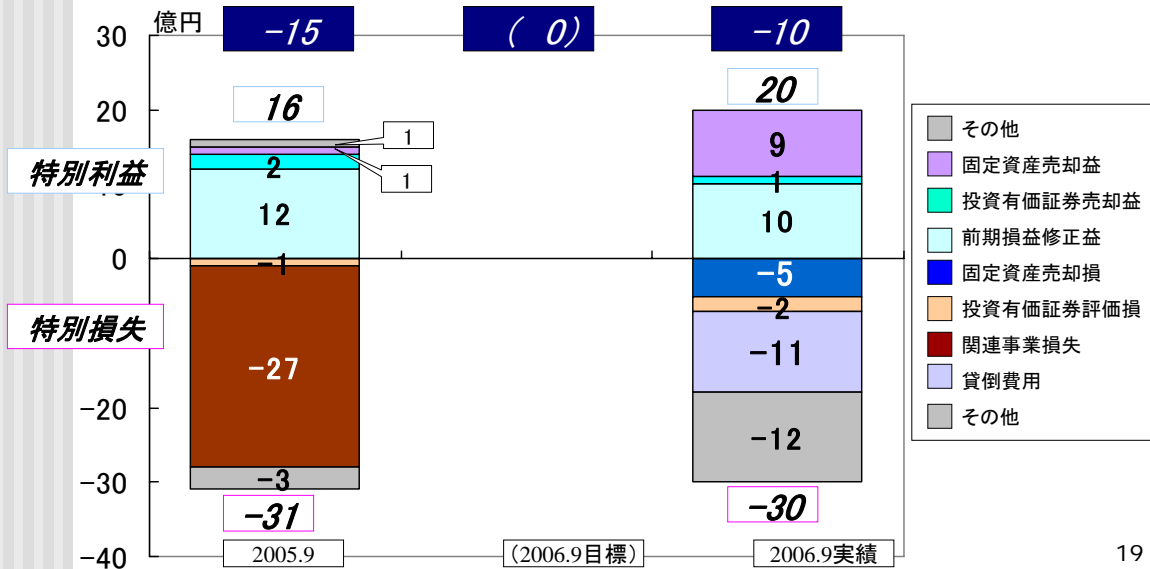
億円

−15

( 0)

−10

30
20
10
0
−10
−20
−30
−40

16

20

特別利益

特別損失

1
1
2
12
−1
−27
−3

9
1
10
−5
−2
−11
−12

−31

−30

■ その他
■ 固定資産売却益
■ 投資有価証券売却益
■ 前期損益修正益
■ 固定資産売却損
■ 投資有価証券評価損
■ 関連事業損失
■ 貸倒費用
■ その他

2005.9

(2006.9目標)

2006.9実績

19